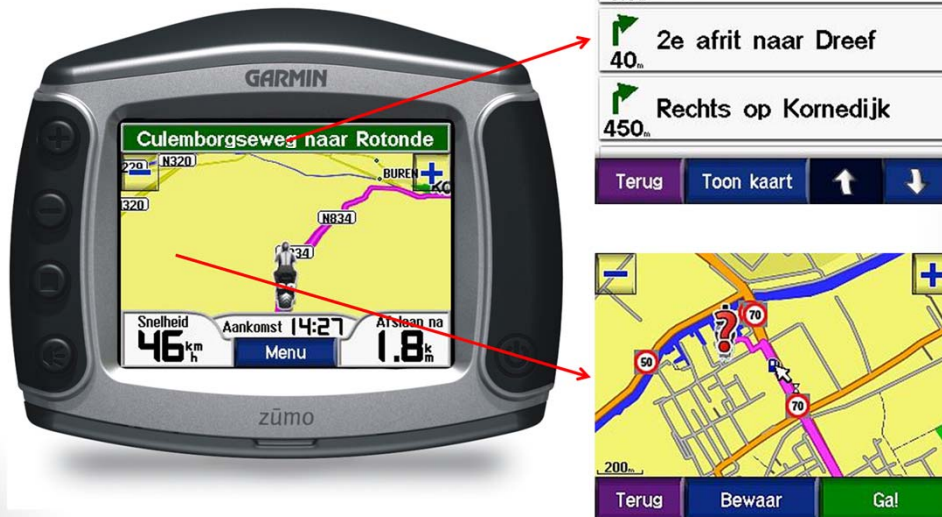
GARMIN

Culemborgseweg naar Rotonde

229
N320
BUREN
KO
320
N834
834

Snelheid
46 km/h
Aankomst 14:27
Menu
Afslaan na
1.8 km

zūmo

40m 2e afrit naar Dreef

450m Rechts op Kornedijk

Terug
Toon kaart

70
50
70
70
200m

Terug
Bewaar
Ga!